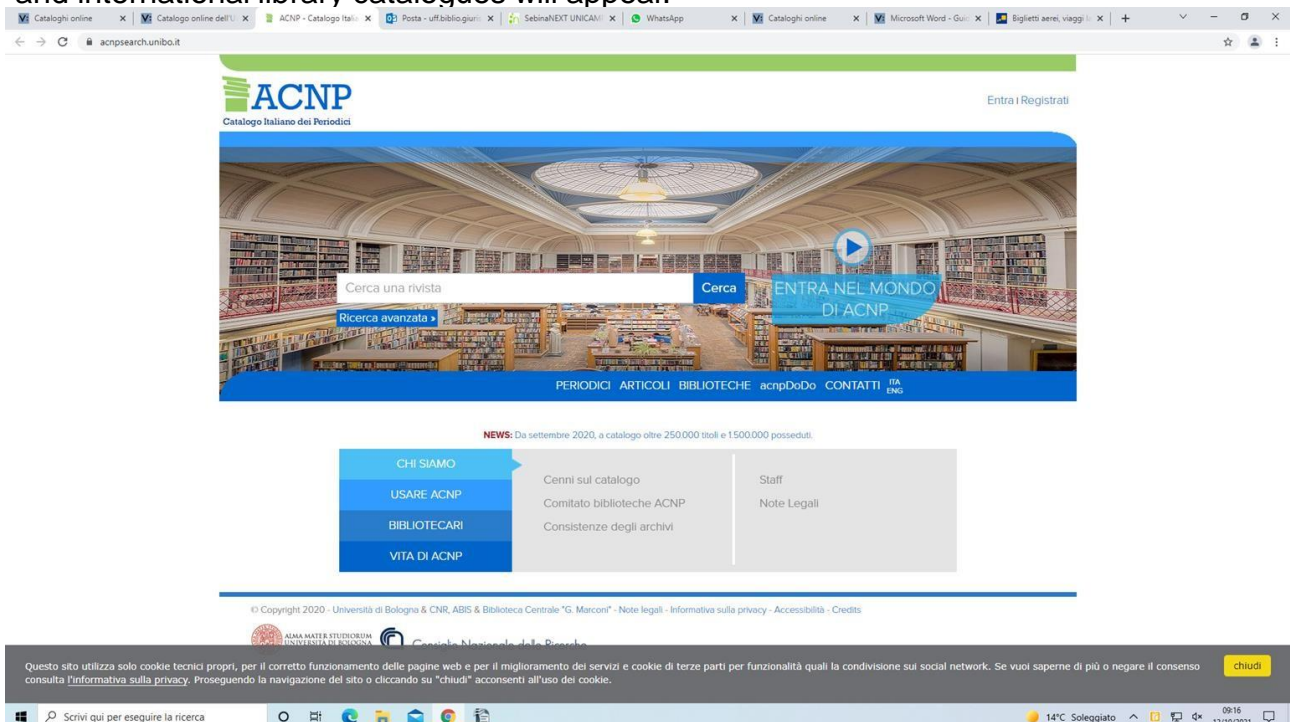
Cataloghi online | Catalogo online dell'U | ACNP - Catalogo Italia | Posta - uff.biblio.giuris | SebinaNEXT UNICAM | WhatsApp | Cataloghi online | Microsoft Word - Guid | Biglietti aerei, viaggi | +

acnpsearch.unibo.it

ACNP
Catalogo Italiano dei Periodici

Entra | Registrati

Cerca una rivista
Cerca
Ricerca avanzata »

ENTRA NEL MONDO DI ACNP

PERIODICI ARTICOLI BIBLIOTECHE acnpDoDo CONTATTI ITA ENG

NEWS: Da settembre 2020, a catalogo oltre 250.000 titoli e 1.500.000 posseduti.

CHI SIAMO
USARE ACNP
BIBLIOTECARI
VITA DI ACNP

Cenni sul catalogo
Comitato biblioteche ACNP
Consistenze degli archivi

Staff
Note Legali

© Copyright 2020 - Università di Bologna & CNR, ABIS & Biblioteca Centrale "G. Marconi" - Note legali - Informativa sulla privacy - Accessibilità - Credits

ALMA MATER STUDIORUM UNIVERSITÀ DI BOLOGNA
Consiglio Nazionale delle Ricerche

Questo sito utilizza solo cookie tecnici propri, per il corretto funzionamento delle pagine web e per il miglioramento dei servizi e cookie di terze parti per funzionalità quali la condivisione sui social network. Se vuoi saperne di più o negare il consenso consulta l'informativa sulla privacy. Proseguendo la navigazione del sito o cliccando su "chiudi" acconsenti all'uso dei cookie.

chiudi

Scrivi qui per eseguire la ricerca

14°C Soleggiato 09:16